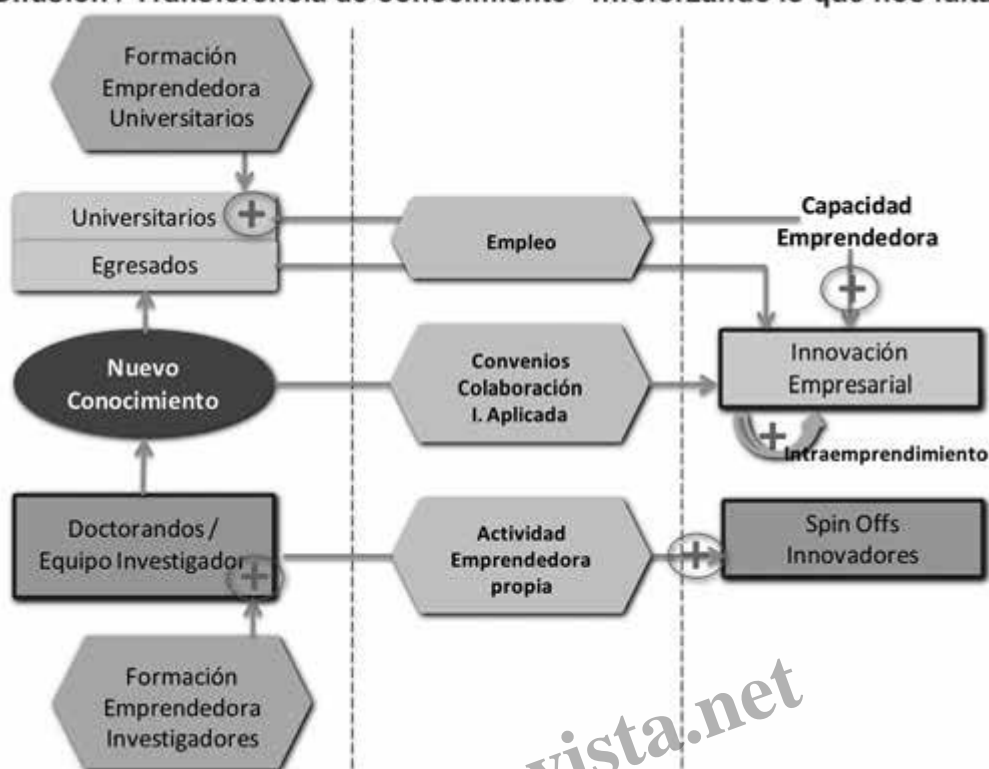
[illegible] Transferencia de conocimiento - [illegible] lo que nos falta

Formación Emprendedora Universitarios

Universitarios +

Egresados

Empleo

Capacidad Emprendedora

+

Nuevo Conocimiento

Convenios Colaboración I. Aplicada

Innovación Empresarial

+

Intraemprendimiento

Doctorandos / Equipo Investigador

+

Actividad Emprendedora propia

+

Spin Offs Innovadores

Formación Emprendedora Investigadores

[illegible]vista.net